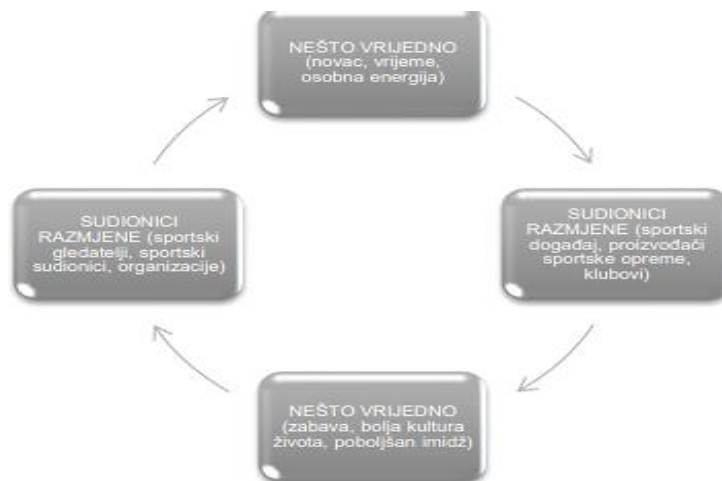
NEŠTO VRIJEDNO (novac, vrijeme, osobna energija)

SUDIONICI RAZMJENE (sportski događaj, proizvođači sportske opreme, klubovi)

NEŠTO VRIJEDNO (zabava, bolja kultura života, poboljšan imidž)

SUDIONICI RAZMJENE (sportski gledatelji, sportski sudionici, organizacije)